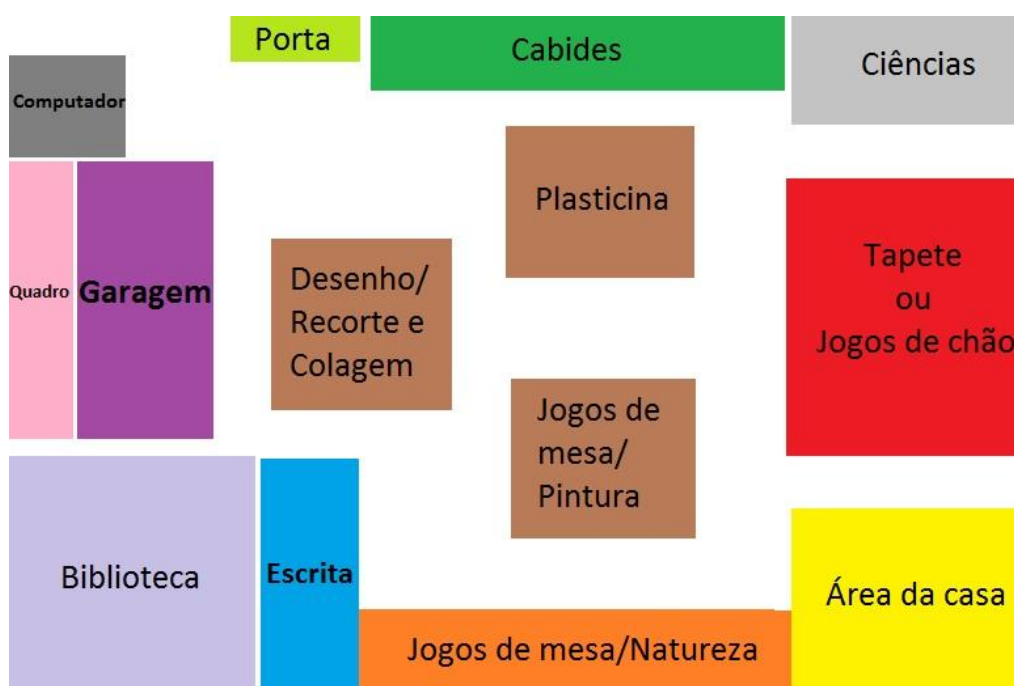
Porta

Cabides

Ciências

Computador

Plasticina

Quadro

Garagem

Desenho/ Recorte e Colagem

Tapete ou Jogos de chão

Jogos de mesa/ Pintura

Biblioteca

Escrita

Área da casa

Jogos de mesa/Natureza